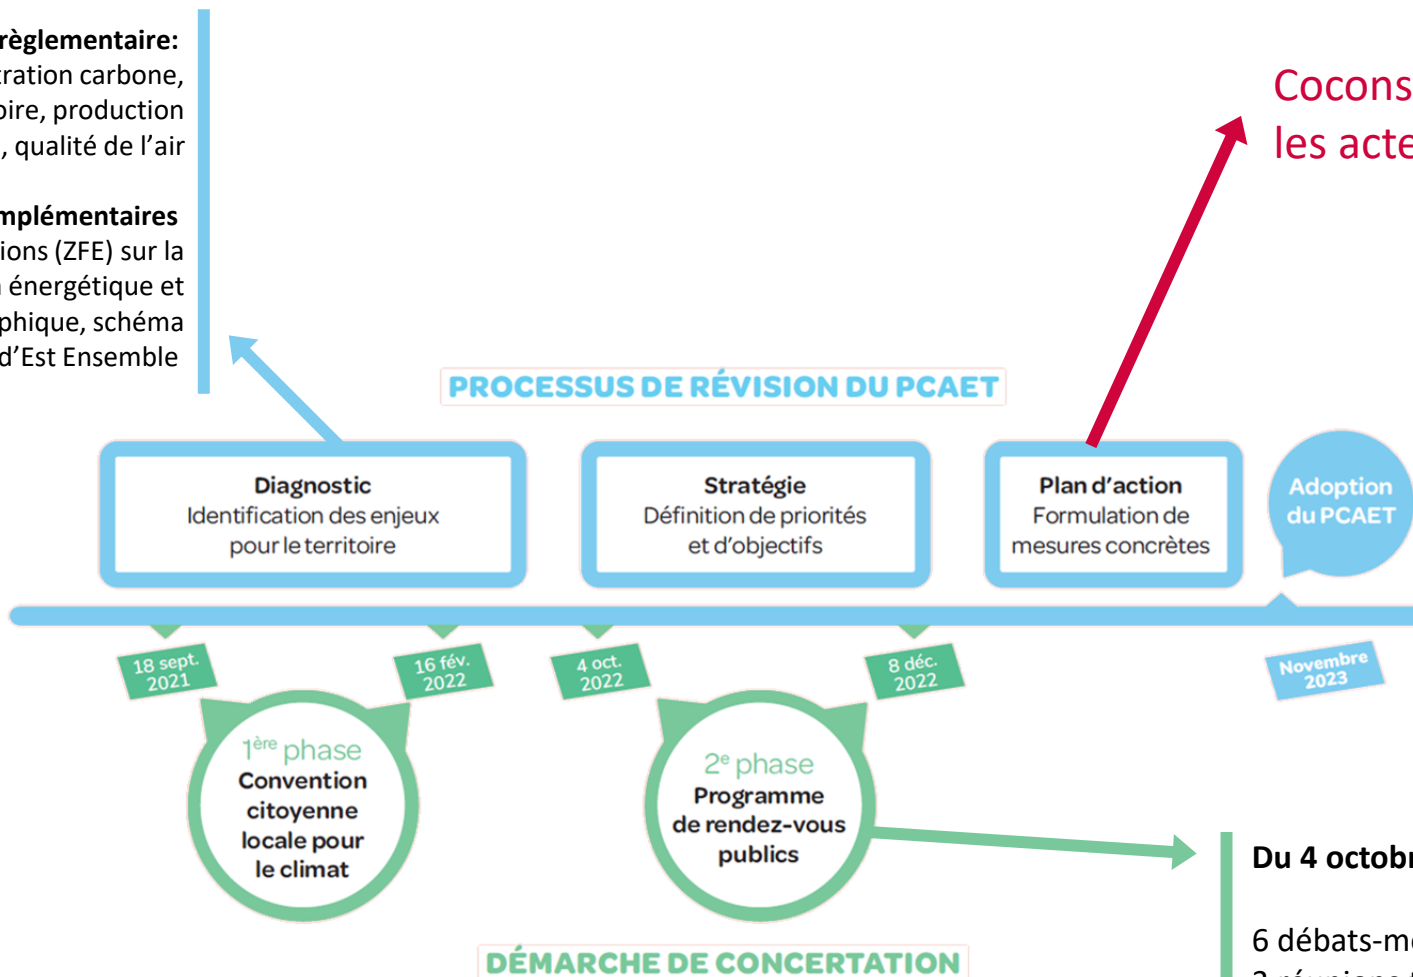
règlementaire: ration carbone, oire, production , qualité de l'air

mplémentaires ions (ZFE) sur la énergétique et phique, schéma d'Est Ensemble

Cocons les acte

PROCESSUS DE RÉVISION DU PCAET

**Diagnostic**
Identification des enjeux pour le territoire

**Stratégie**
Définition de priorités et d'objectifs

**Plan d'action**
Formulation de mesures concrètes

Adoption du PCAET

18 sept. 2021

16 fév. 2022

4 oct. 2022

8 déc. 2022

Novembre 2023

1ère phase
Convention citoyenne locale pour le climat

2e phase
Programme de rendez-vous publics

Du 4 octob

6 débats-m

DÉMARCHE DE CONCERTATION